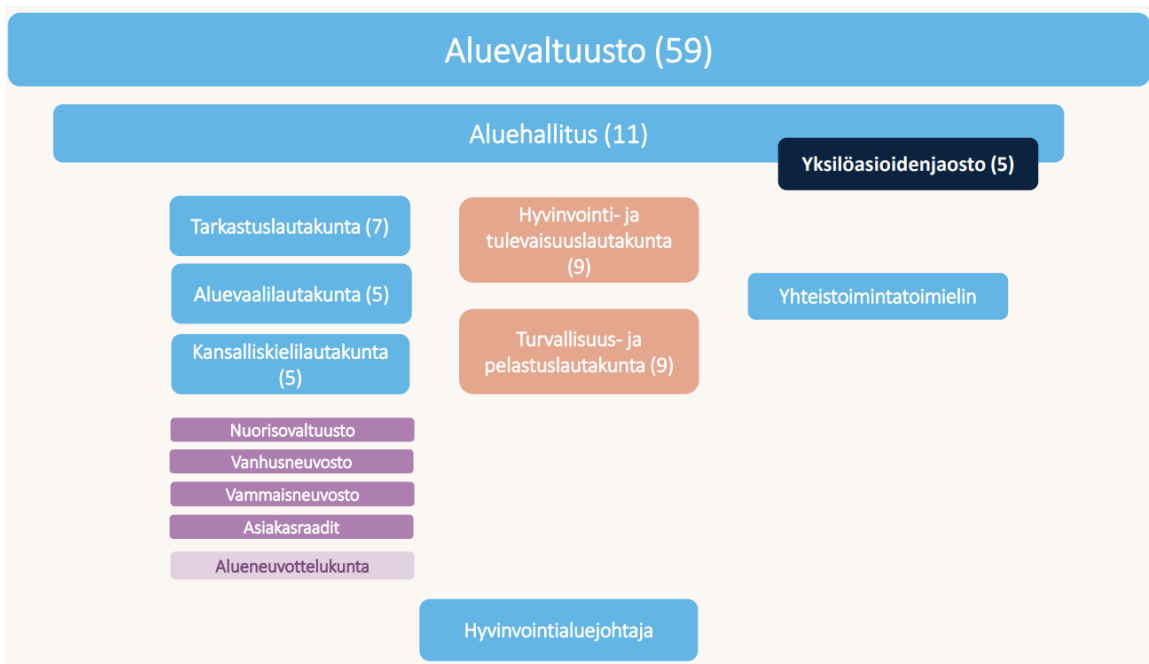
Aluevaltuusto (59)

Aluehallitus (11)

Yksilöasioidenjaosto (5)

Tarkastuslautakunta (7)

Aluevaalilautakunta (5)

Kansalliskielilautakunta (5)

Nuorisovaltuusto

Vanhusneuvosto

Vammaisneuvosto

Asiakasraadit

Alueneuvottelukunta

Hyvinvointi- ja tulevaisuuslautakunta (9)

Turvallisuus- ja pelastuslautakunta (9)

Yhteistoimintatoimielin

Hyvinvointialuejohtaja